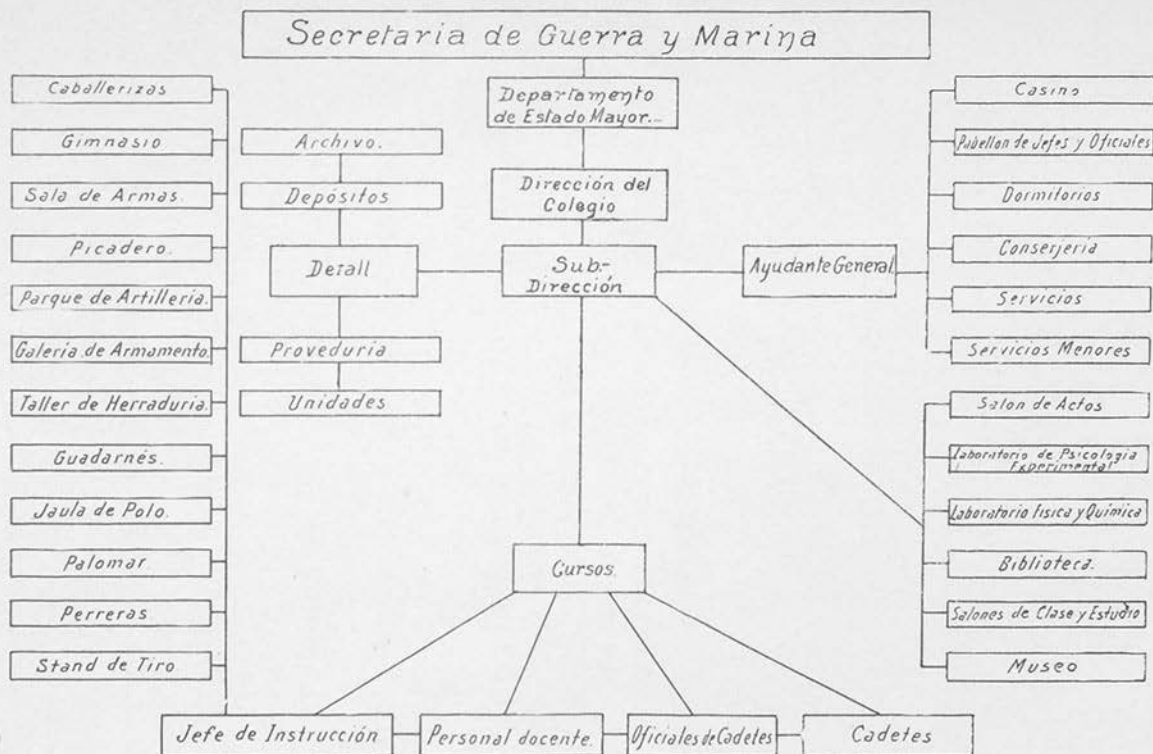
Secretaria de Guerra y Marina

Departamento de Estado Mayor...

Dirección del Colegio

Sub.-Dirección

Caballerizas

Gimnasio

Sala de Armas.

Picadero.

Parque de Artilleria.

Galeria de Armamento.

Taller de Herraduria.

Guadarnés.

Jaula de Polo.

Palomar.

Perreras.

Stand de Tiro.

Archivo.

Depósitos

Detall

Proveduria

Unidades

Ayudante General

Casino

Pabellon de Jefes y Oficiales

Dormitorios

Conserjeria

Servicios

Servicios Menores

Salon de Actos

Laboratorio de Psicologia Experimental

Laboratorio Fisica y Quimica

Biblioteca.

Salones de Clase y Estudio

Museo

Cursos.

Jefe de Instrucción

Personal docente.

Oficiales de Cadetes

Cadetes